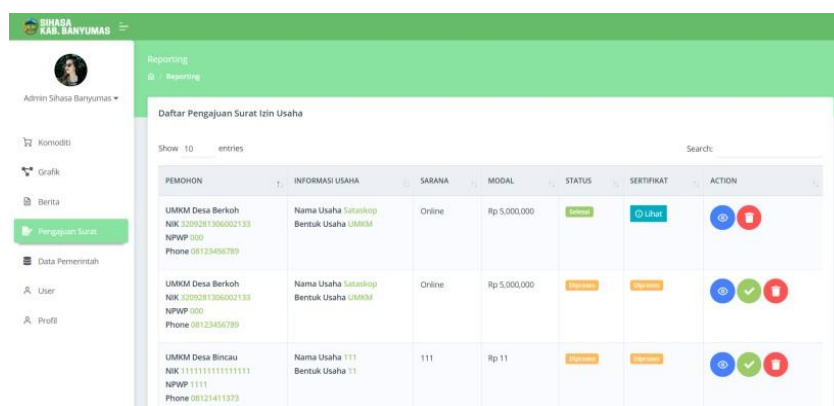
SIHASA
KAB. BANYUMAS

Admin Sihasa Banyumas ▾

Komoditi
Grafik
Berita
Pengajuan Surat
Data Pemerintah
User
Profil

Reporting
Reporting

Daftar Pengajuan Surat Izin Usaha

Show 10 entries

Search:

| PEMOHON | INFORMASI USAHA | SARANA | MODAL | STATUS | SERTIFIKAT | ACTION |
|---|---|---|---|---|---|---|
| UMKM Desa Berkoh NIK 3209281306002133 NPWP 000 Phone 08123456789 | Nama Usaha Sataskop Bentuk Usaha UMKM | Online | Rp 5,000,000 | Selesai | Lihat | |
| UMKM Desa Berkoh NIK 3209281306002133 NPWP 000 Phone 08123456789 | Nama Usaha Sataskop Bentuk Usaha UMKM | Online | Rp 5,000,000 | Diproses | Diproses | |
| UMKM Desa Bincau NIK 1111111111111111 NPWP 1111 Phone 08121411373 | Nama Usaha 111 Bentuk Usaha 11 | 111 | Rp 11 | Diproses | Diproses | |